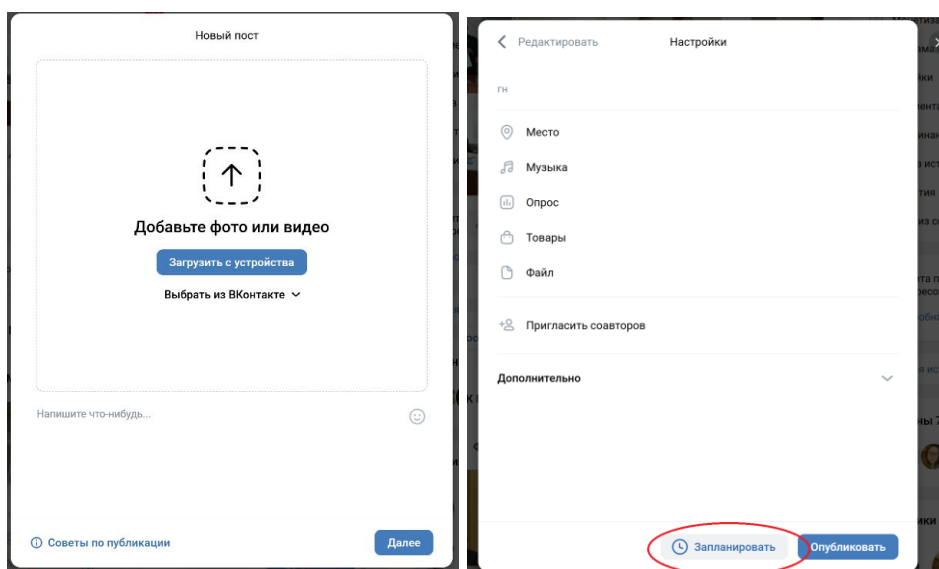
Новый пост

Добавьте фото или видео

Загрузить с устройства

Выбрать из ВКонтакте

Напишите что-нибудь...

Советы по публикации

Далее

Редактировать

Настройки

гн

Место

Музыка

Опрос

Товары

Файл

Пригласить соавторов

Дополнительно

Запланировать

Опубликовать